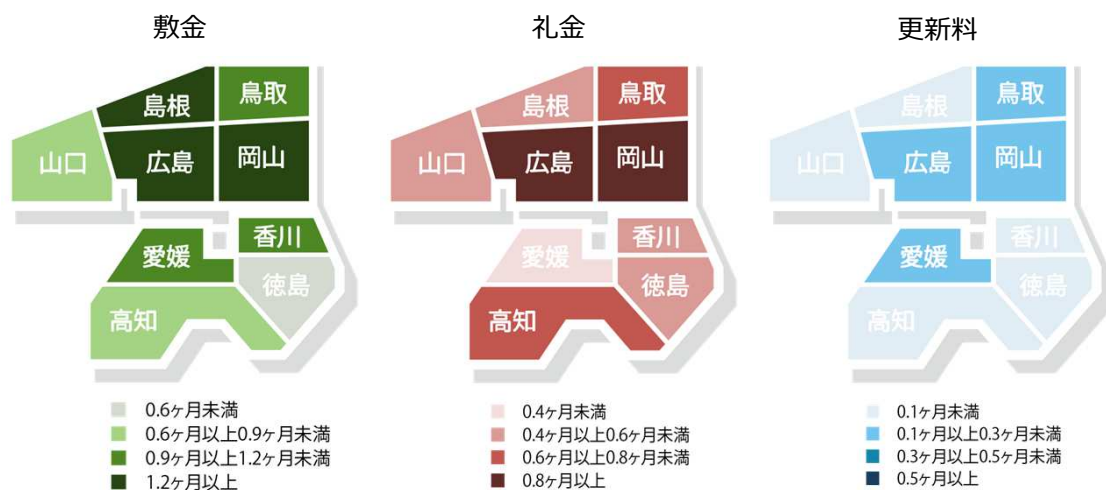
敷金

島根
鳥取
山口
広島
岡山
香川
愛媛
徳島
高知

0.6ヶ月未満
0.6ヶ月以上0.9ヶ月未満
0.9ヶ月以上1.2ヶ月未満
1.2ヶ月以上

礼金

島根
鳥取
山口
広島
岡山
香川
愛媛
徳島
高知

0.4ヶ月未満
0.4ヶ月以上0.6ヶ月未満
0.6ヶ月以上0.8ヶ月未満
0.8ヶ月以上

更新料

島根
鳥取
山口
広島
岡山
香川
愛媛
徳島
高知

0.1ヶ月未満
0.1ヶ月以上0.3ヶ月未満
0.3ヶ月以上0.5ヶ月未満
0.5ヶ月以上